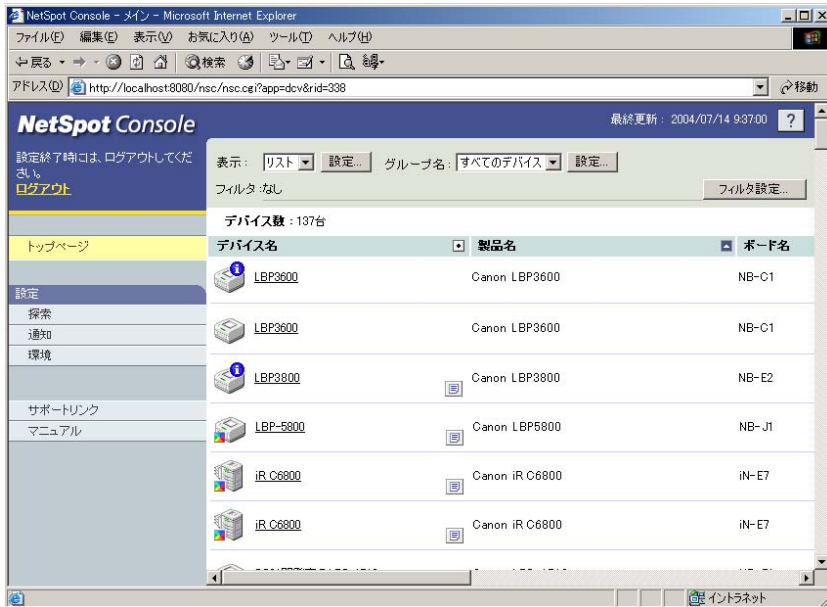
NetSpot Console - メイン - Microsoft Internet Explorer

ファイル(F) 編集(E) 表示(V) お気に入り(A) ツール(T) ヘルプ(H)

戻る 検索

アドレス(D) http://localhost:8080/nsc/nsc.cgi?app=dcv&rid=338 移動

NetSpot Console

最終更新 : 2004/07/14 9:37:00 ?

設定終了時には、ログアウトしてください。
ログアウト

表示 : リスト 設定... グループ名 : すべてのデバイス 設定...

フィルタ :なし フィルタ設定...

デバイス数 : 137台

トップページ

設定
探索
通知
環境

サポートリンク
マニュアル

| デバイス名 | 製品名 | ボード名 |
|---|---|---|
| LBP3600 | Canon LBP3600 | NB-C1 |
| LBP3600 | Canon LBP3600 | NB-C1 |
| LBP3800 | Canon LBP3800 | NB-E2 |
| LBP-5800 | Canon LBP5800 | NB-J1 |
| iR C6800 | Canon iR C6800 | iN-E7 |
| iR C6800 | Canon iR C6800 | iN-E7 |
| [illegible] | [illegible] | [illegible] |

イントラネット